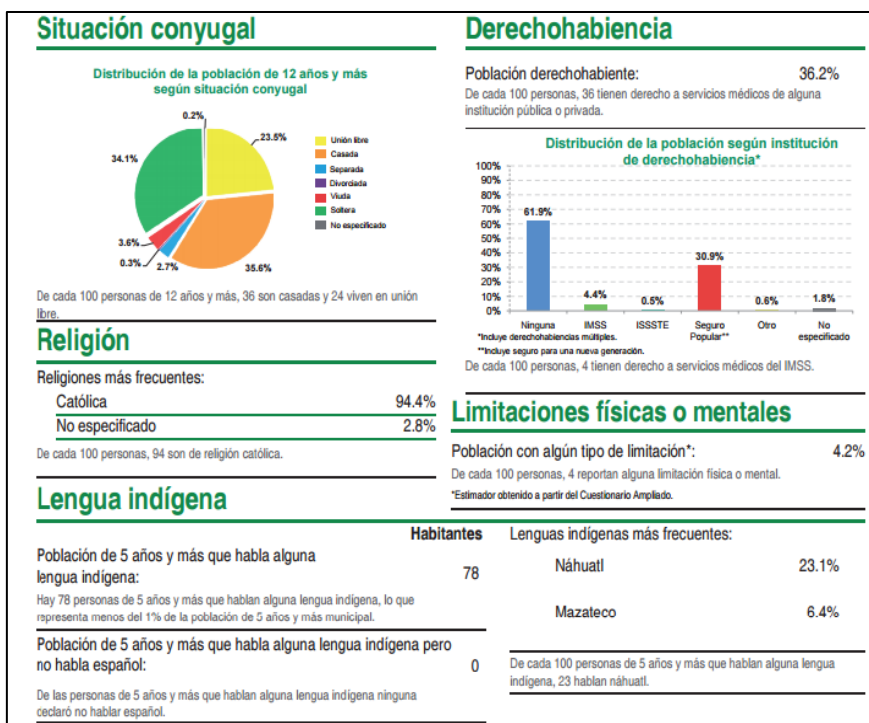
Situación conyugal

Distribución de la población de 12 años y más según situación conyugal

0.2%
23.5%
34.1%
3.6%
0.3%
2.7%
35.6%

Unión libre
Casada
Separada
Divorciada
Viuda
Soltera
No especificado

De cada 100 personas de 12 años y más, 36 son casadas y 24 viven en unión libre.

Religión

Religiones más frecuentes:

| | |
|---|---|
| Católica | 94.4% |
| No especificado | 2.8% |

De cada 100 personas, 94 son de religión católica.

Derechohabiencia

Población derechohabiente: 36.2%

De cada 100 personas, 36 tienen derecho a servicios médicos de alguna institución pública o privada.

Distribución de la población según institución de derechohabiencia*

100%
90%
80%
70%
60%
50%
40%
30%
20%
10%
0%

61.9%
4.4%
0.5%
30.9%
0.6%
1.8%

Ninguna
IMSS
ISSSTE
Seguro Popular**
Otro
No especificado

*Incluye derechohabiencias múltiples.
**Incluye seguro para una nueva generación.

De cada 100 personas, 4 tienen derecho a servicios médicos del IMSS.

Limitaciones físicas o mentales

Población con algún tipo de limitación*: 4.2%

De cada 100 personas, 4 reportan alguna limitación física o mental.

*Estimador obtenido a partir del Cuestionario Ampliado.

Lengua indígena

Habitantes

Población de 5 años y más que habla alguna lengua indígena: 78

Hay 78 personas de 5 años y más que hablan alguna lengua indígena, lo que representa menos del 1% de la población de 5 años y más municipal.

Población de 5 años y más que habla alguna lengua indígena pero no habla español: 0

De las personas de 5 años y más que hablan alguna lengua indígena ninguna declaró no hablar español.

Lenguas indígenas más frecuentes:

| | |
|---|---|
| Náhuatl | 23.1% |
| Mazateco | 6.4% |

De cada 100 personas de 5 años y más que hablan alguna lengua indígena, 23 hablan náhuatl.